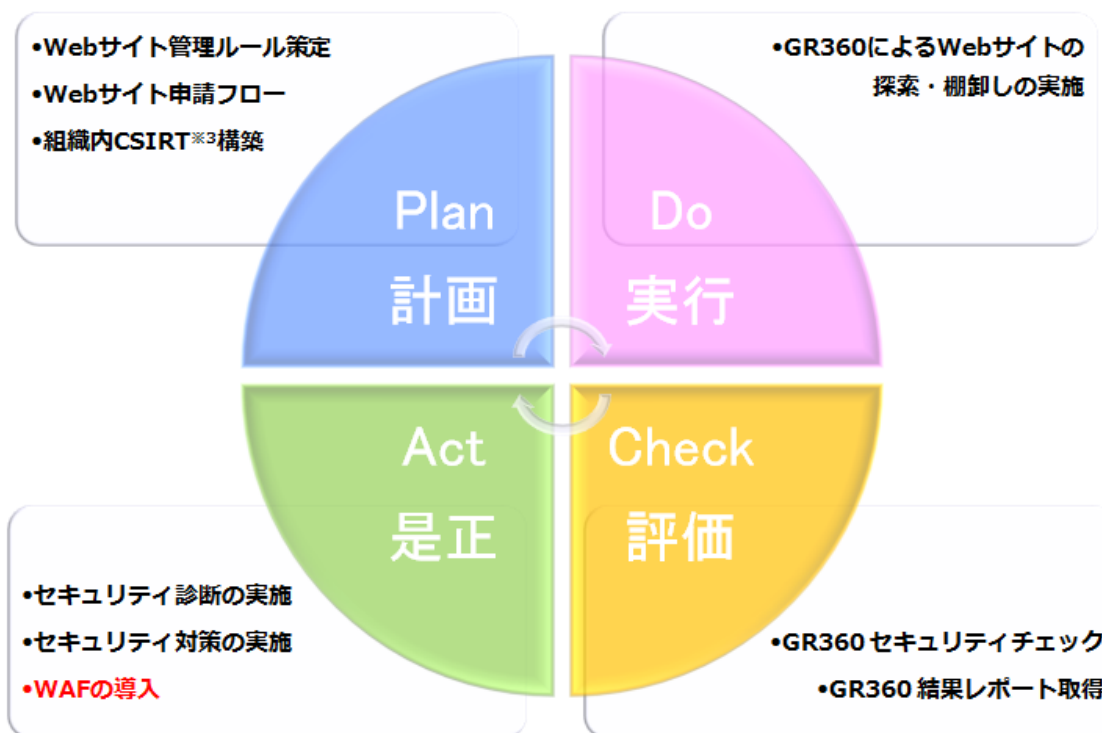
•Webサイト管理ルール策定
•Webサイト申請フロー
•組織内CSIRT※3構築

•GR360によるWebサイトの探索・棚卸しの実施

Plan
計画

Do
実行

Act
是正

Check
評価

•セキュリティ診断の実施
•セキュリティ対策の実施
•WAFの導入

•GR360 セキュリティチェック
•GR360 結果レポート取得